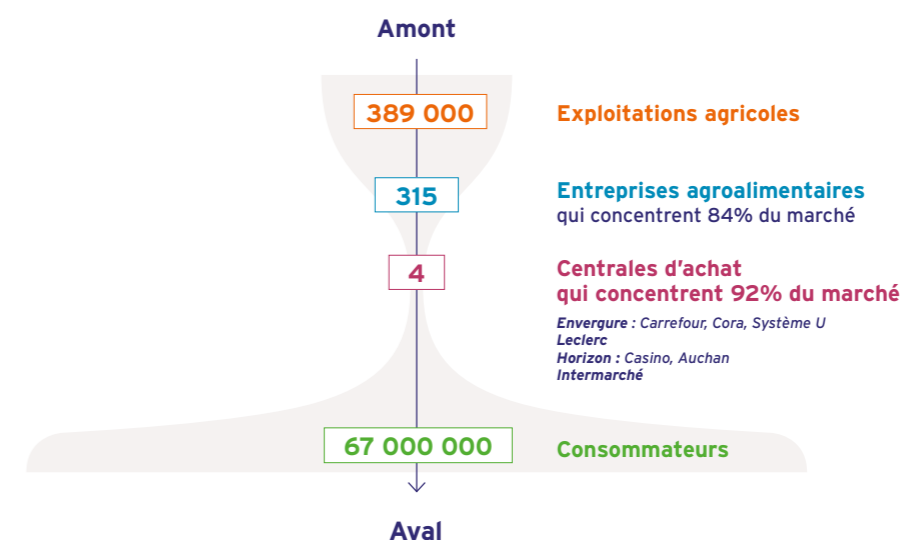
Amont

389 000

Exploitations agricoles

315

Entreprises agroalimentaires
qui concentrent 84% du marché

4

Centrales d'achat
qui concentrent 92% du marché

Envergure : Carrefour, Cora, Système U
Leclerc
Horizon : Casino, Auchan
Intermarché

67 000 000

Consommateurs

Aval